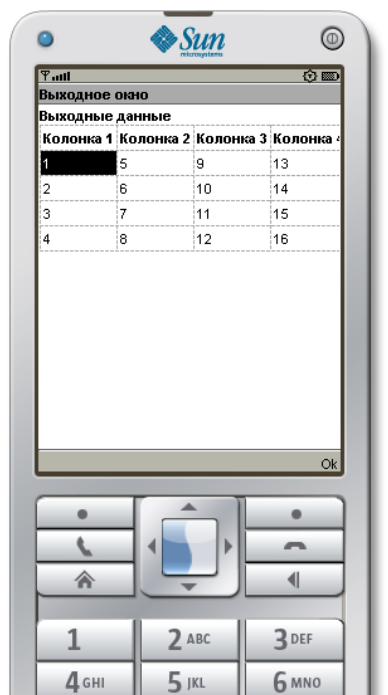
Sun microsystems

Выходное окно

Выходные данные

| Колонка 1 | Колонка 2 | Колонка 3 | Колонка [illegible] |
|---|---|---|---|
| 1 | 5 | 9 | 13 |
| 2 | 6 | 10 | 14 |
| 3 | 7 | 11 | 15 |
| 4 | 8 | 12 | 16 |

Ok

1
2 ABC
3 DEF
4 GHI
5 JKL
6 MNO